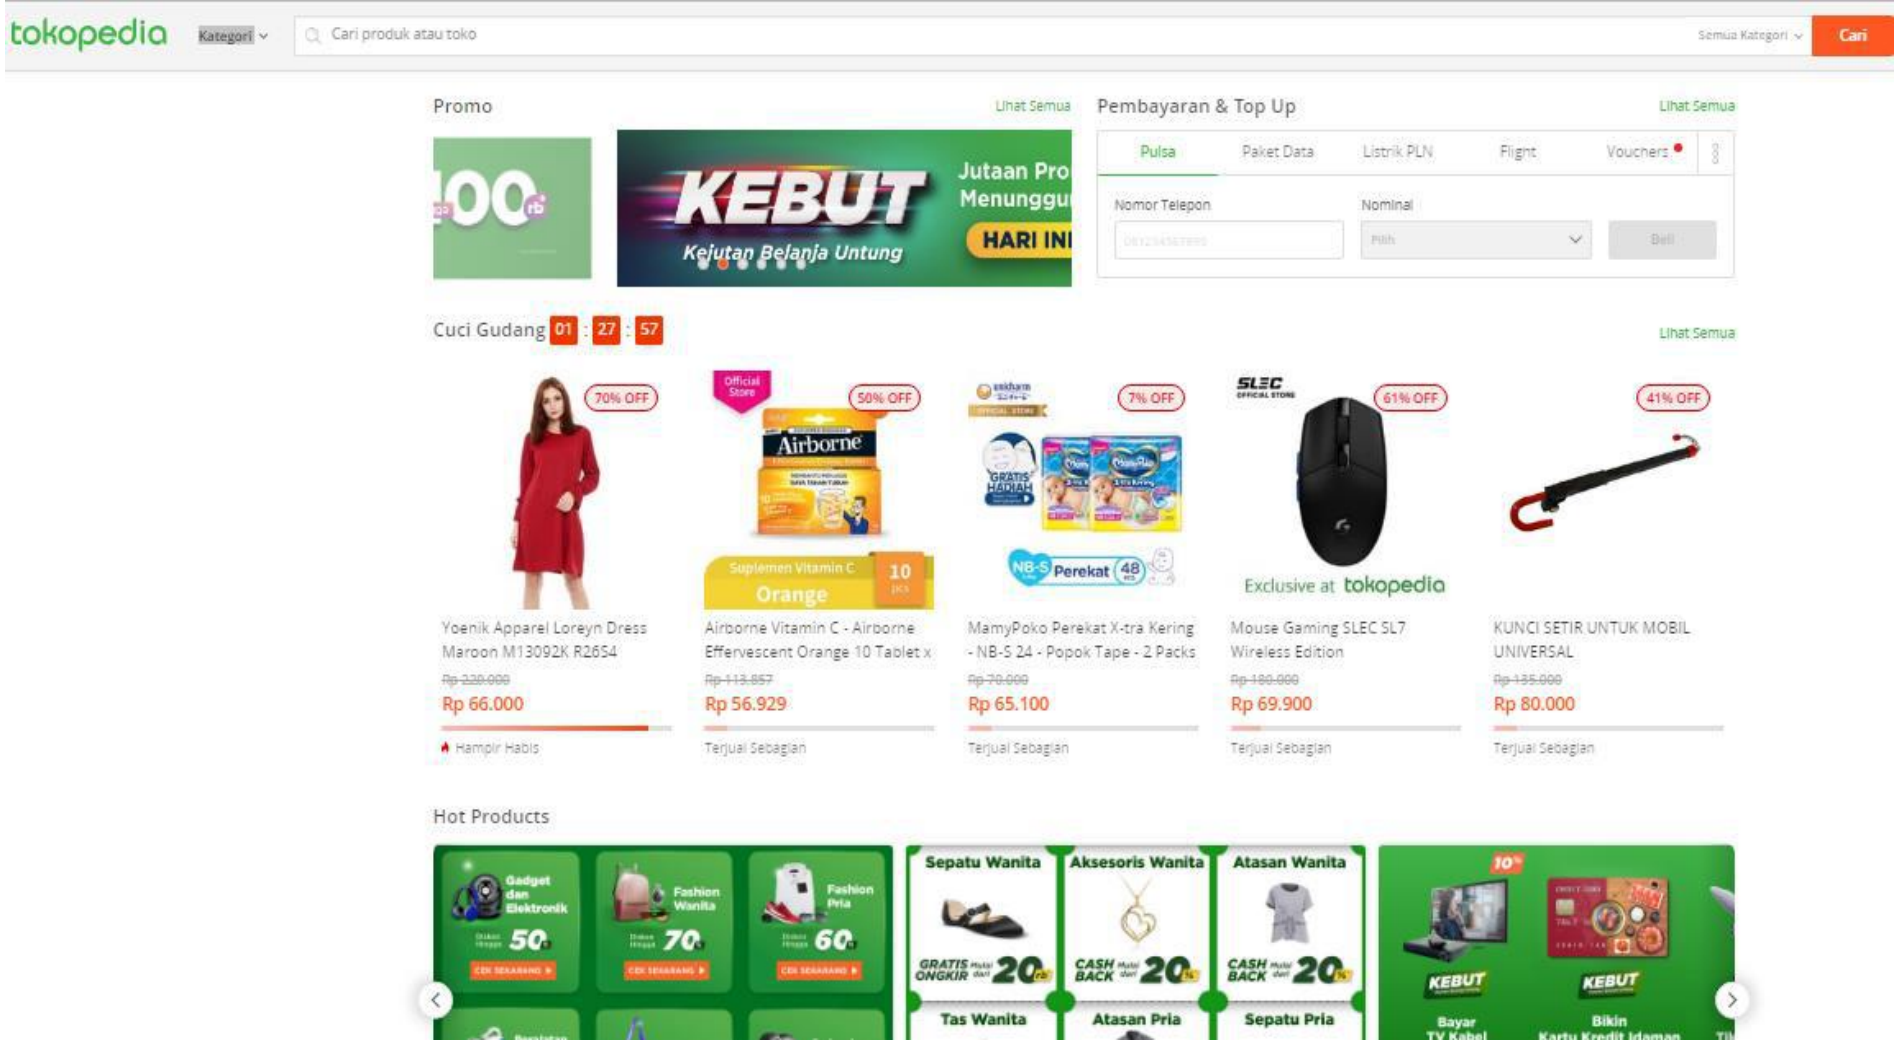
tokopedia Kategori
Cari produk atau toko
Semua Kategori
Cari

Promo
Lihat Semua
00 rb
KEBUT
Kejutan Belanja Untung
Jutaan Pro
Menunggu
HARI INI

Pembayaran & Top Up
Lihat Semua
Pulsa
Paket Data
Listrik PLN
Flight
Vouchers
Nomor Telepon
Nominal
Pilih
Beli

Cuci Gudang 01 : 27 : 57
Lihat Semua

70% OFF
Yoenik Apparel Loreyn Dress Maroon M13092K R2654
Rp 220.000
Rp 66.000
Hampir Habis

Official Store
50% OFF
Airborne
Suplemen Vitamin C
Orange
10
Airborne Vitamin C - Airborne Effervescent Orange 10 Tablet x
Rp 113.857
Rp 56.929
Terjual Sebagian

7% OFF
GRATIS HADIAH
NB-S Perekat 48
MamyPoko Perekat X-tra Kering - NB-S 24 - Popok Tape - 2 Packs
Rp 70.000
Rp 65.100
Terjual Sebagian

SLEC
61% OFF
Exclusive at tokopedia
Mouse Gaming SLEC SL7 Wireless Edition
Rp 180.000
Rp 69.900
Terjual Sebagian

41% OFF
KUNCI SETIR UNTUK MOBIL UNIVERSAL
Rp 135.000
Rp 80.000
Terjual Sebagian

Hot Products
Gadget dan Elektronik 50
Fashion Wanita 70
Fashion Pria 60
Sepatu Wanita
GRATIS ONGKIR 20rb
Aksesoris Wanita
CASH BACK 20%
Atasan Wanita
CASH BACK 20%
Tas Wanita
Atasan Pria
Sepatu Pria
10%
KEBUT
Bayar TV Kabel
KEBUT
Bikin Kartu Kredit Idaman